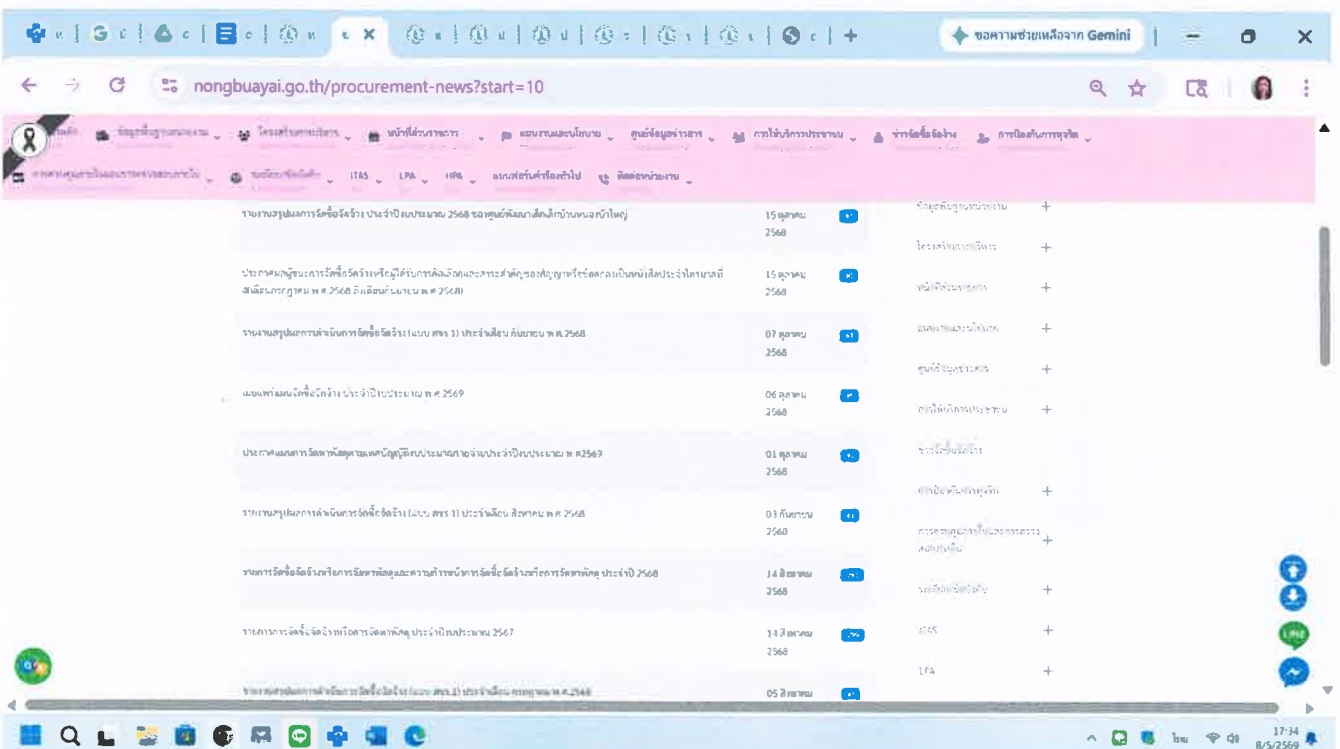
ขอความช่วยเหลือจาก Gemini

nongbuayai.go.th/procurement-news?start=10

ข้อมูลพื้นฐานของหน่วยงาน | โครงสร้างการบริหาร | หน้าที่ส่วนราชการ | แผนงานและนโยบาย | ศูนย์ข้อมูลข่าวสาร | การให้บริการประชาชน | ข่าวจัดซื้อจัดจ้าง | การป้องกันการทุจริต
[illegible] | ระเบียบ/ข้อบังคับ | ITAS | LPA | HPA | แบบฟอร์มคำร้องทั่วไป | ติดต่อหน่วยงาน

| | | |
|---|---|---|
| รายงานสรุปผลการจัดซื้อจัดจ้าง ประจำปีงบประมาณ 2568 ของศูนย์พัฒนาเด็กเล็กบ้านหนองบัวใหญ่ | 15 ตุลาคม 2568 | |
| ประกาศผู้ชนะการจัดซื้อจัดจ้างหรือผู้ได้รับการคัดเลือกและสาระสำคัญของสัญญาหรือข้อตกลงเป็นหนังสือประจำไตรมาสที่ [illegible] พ.ศ.2568 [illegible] | 15 ตุลาคม 2568 | |
| รายงานสรุปผลการดำเนินการจัดซื้อจัดจ้าง (แบบ สขร.1) ประจำเดือน กันยายน พ.ศ.2568 | 07 ตุลาคม 2568 | |
| แผนการจัดซื้อจัดจ้าง ประจำปีงบประมาณ พ.ศ.2569 | 06 ตุลาคม 2568 | |
| ประกาศแผนการจัดหาพัสดุตามเทศบัญญัติงบประมาณรายจ่ายประจำปีงบประมาณ พ.ศ.2569 | 01 ตุลาคม 2568 | |
| รายงานสรุปผลการดำเนินการจัดซื้อจัดจ้าง (แบบ สขร.1) ประจำเดือน สิงหาคม พ.ศ.2568 | 03 กันยายน 2568 | |
| รายการจัดซื้อจัดจ้างหรือการจัดหาพัสดุและความก้าวหน้าการจัดซื้อจัดจ้างหรือการจัดหาพัสดุ ประจำปี 2568 | 14 สิงหาคม 2568 | |
| รายการการจัดซื้อจัดจ้างหรือการจัดหาพัสดุ ประจำปีงบประมาณ 2567 | 14 สิงหาคม 2568 | |
| รายงานสรุปผลการดำเนินการจัดซื้อจัดจ้าง (แบบ สขร.1) ประจำเดือน กรกฎาคม พ.ศ.2568 | 05 สิงหาคม | |

ข้อมูลพื้นฐานของหน่วยงาน +
โครงสร้างการบริหาร +
หน้าที่ส่วนราชการ +
แผนงานและนโยบาย +
ศูนย์ข้อมูลข่าวสาร +
การให้บริการประชาชน +
ข่าวจัดซื้อจัดจ้าง
การป้องกันการทุจริต +
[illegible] +
ระเบียบ/ข้อบังคับ +
ITAS +
LPA +

17:34
8/5/2569